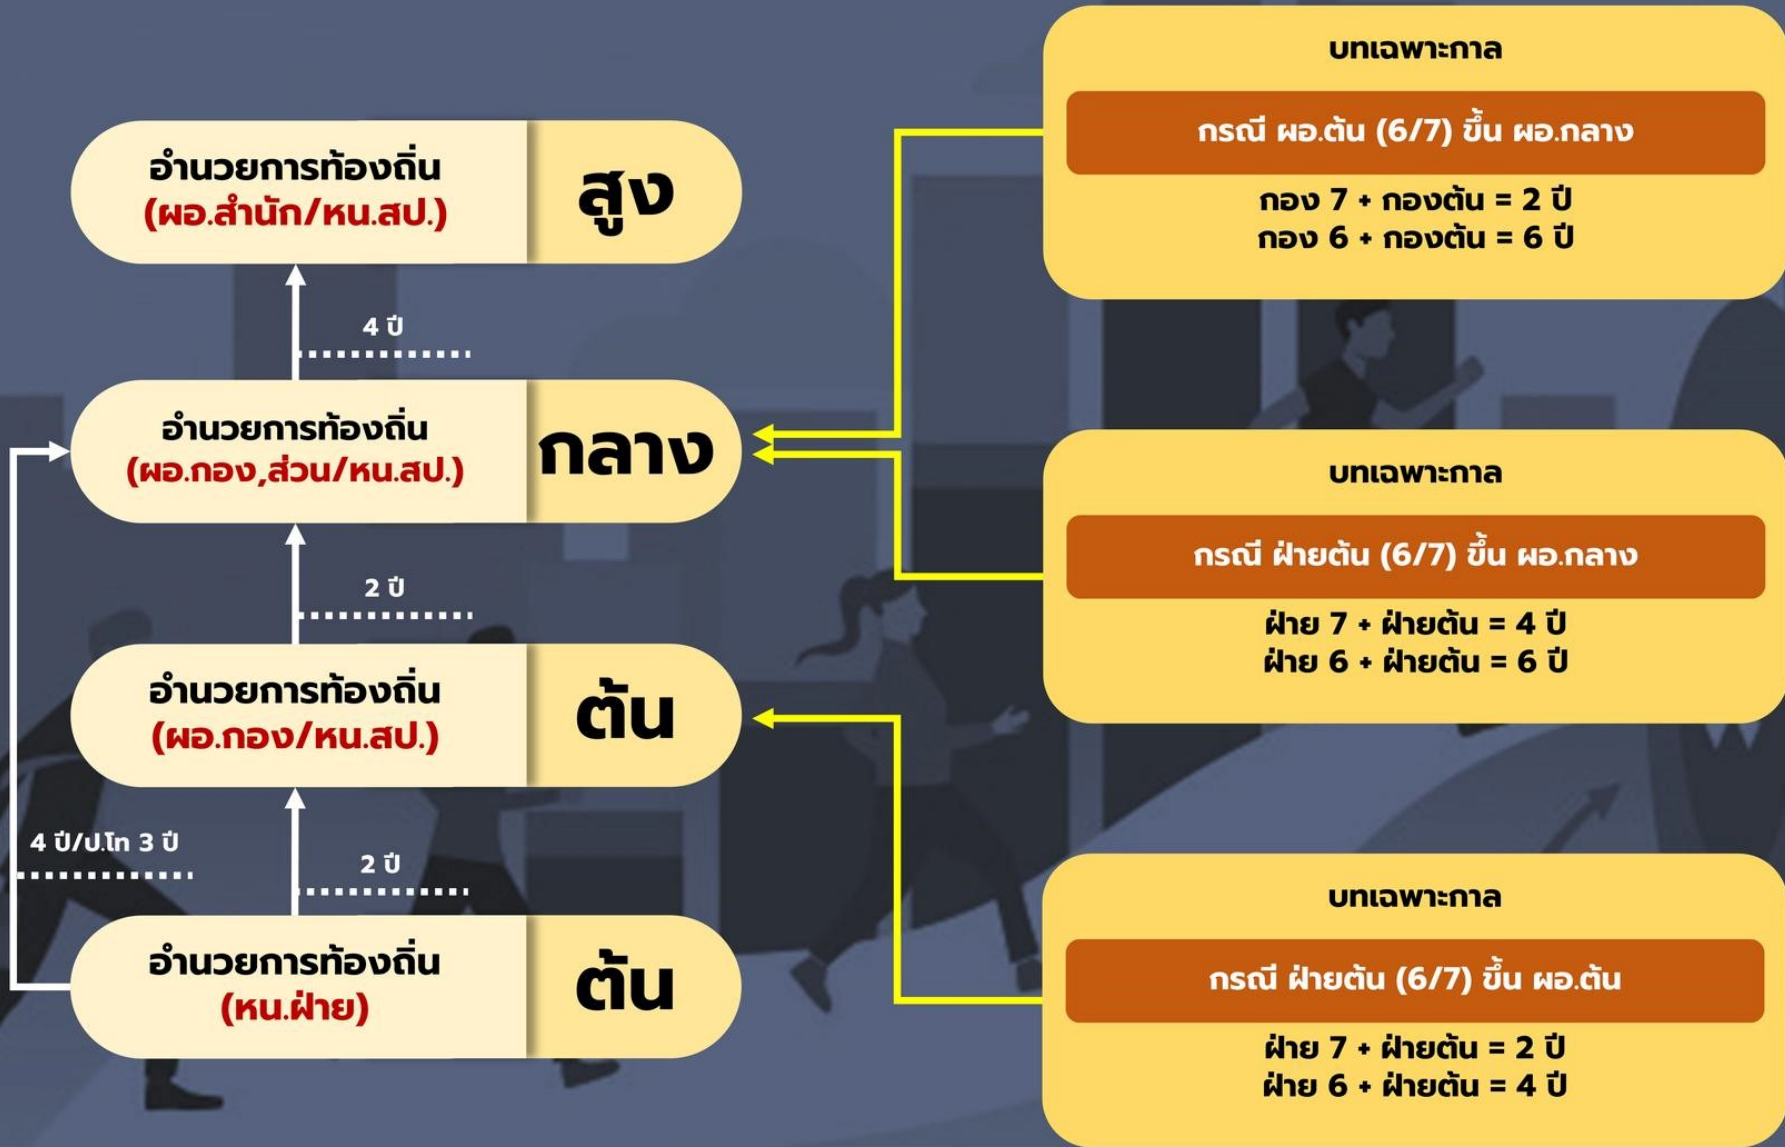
อำนวยการท้องถิ่น
(ผอ.สำนัก/หน.สป.)

สูง

4 ปี

อำนวยการท้องถิ่น
(ผอ.กอง,ส่วน/หน.สป.)

กลาง

2 ปี

อำนวยการท้องถิ่น
(ผอ.กอง/หน.สป.)

ต้น

4 ปี/ป.โท 3 ปี

2 ปี

อำนวยการท้องถิ่น
(หน.ฝ่าย)

ต้น

บทเฉพาะกาล

กรณี ผอ.ต้น (6/7) ขึ้น ผอ.กลาง

กอง 7 + กองต้น = 2 ปี
กอง 6 + กองต้น = 6 ปี

บทเฉพาะกาล

กรณี ฝ่ายต้น (6/7) ขึ้น ผอ.กลาง

ฝ่าย 7 + ฝ่ายต้น = 4 ปี
ฝ่าย 6 + ฝ่ายต้น = 6 ปี

บทเฉพาะกาล

กรณี ฝ่ายต้น (6/7) ขึ้น ผอ.ต้น

ฝ่าย 7 + ฝ่ายต้น = 2 ปี
ฝ่าย 6 + ฝ่ายต้น = 4 ปี